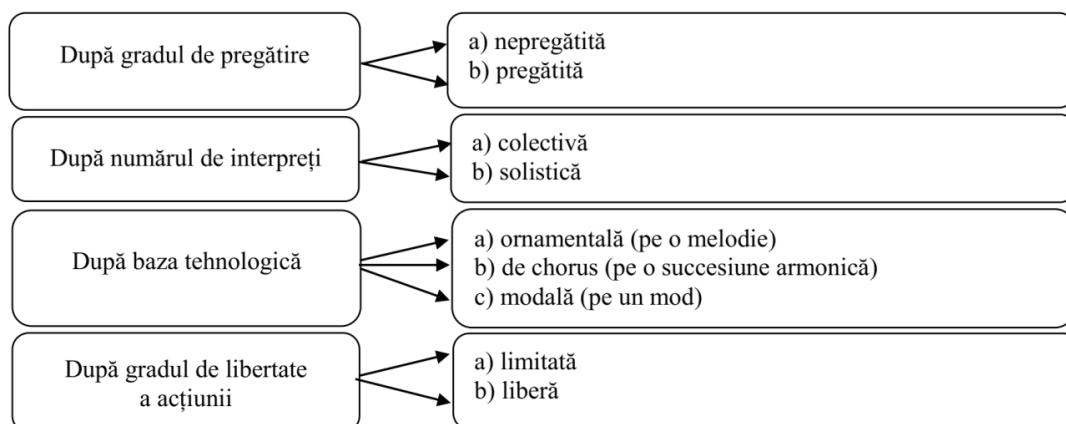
După gradul de pregătire

a) nepregătită
b) pregătită

După numărul de interpreți

a) colectivă
b) solistică

După baza tehnologică

a) ornamentală (pe o melodie)
b) de chorus (pe o succesiune armonică)
c) modală (pe un mod)

După gradul de libertate a acțiunii

a) limitată
b) liberă